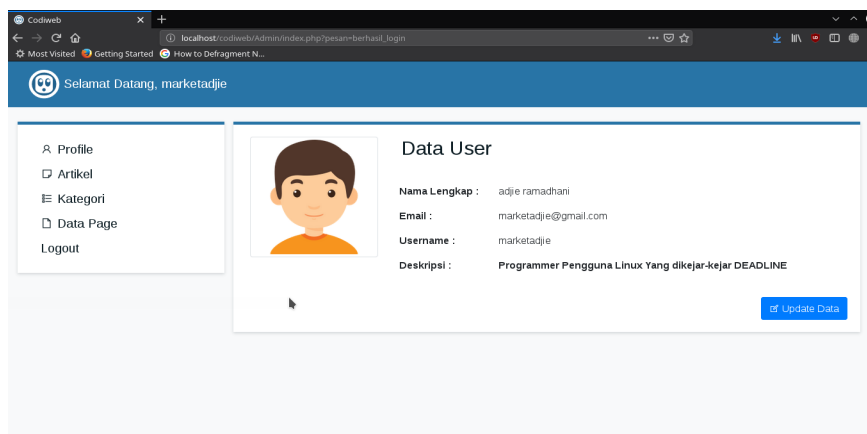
Codiweb

localhost/codiweb/Admin/index.php?pesan=berhasil_login

Most Visited Getting Started How to Defragment N...

Selamat Datang, marketadjie

Profile
Artikel
Kategori
Data Page
Logout

Data User

| | |
|---|---|
| Nama Lengkap : | adjie ramadhani |
| Email : | marketadjie@gmail.com |
| Username : | marketadjie |
| Deskripsi : | Programmer Pengguna Linux Yang dikejar-kejar DEADLINE |

Update Data